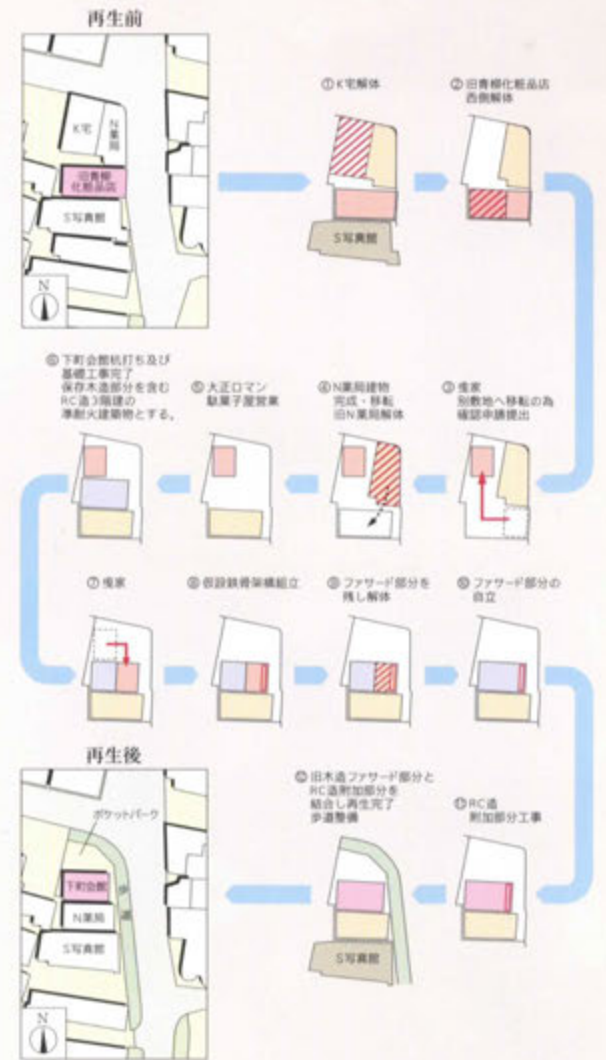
再生前

K宅

N薬局

旧青柳化粧品店

S写真館

N

①K宅解体

②旧青柳化粧品店西側解体

S写真館

⑥下町会館杭打ち及び基礎工事完了 保存木造部分を含むRC造3階建の準耐火建築物とする。

⑤大正ロマン駄菓子屋営業

④N薬局建物完成・移転 旧N薬局解体

③曳家 別敷地へ移転の為確認申請提出

⑦曳家

⑧仮設鉄骨架構組立

⑨ファサード部分を残し解体

⑩ファサード部分の自立

再生後

ポケットパーク

下町会館

N薬局

S写真館

歩道

N

⑫旧木造ファサード部分とRC造附加部分を結合し再生完了 歩道整備

⑪RC造附加部分工事

S写真館